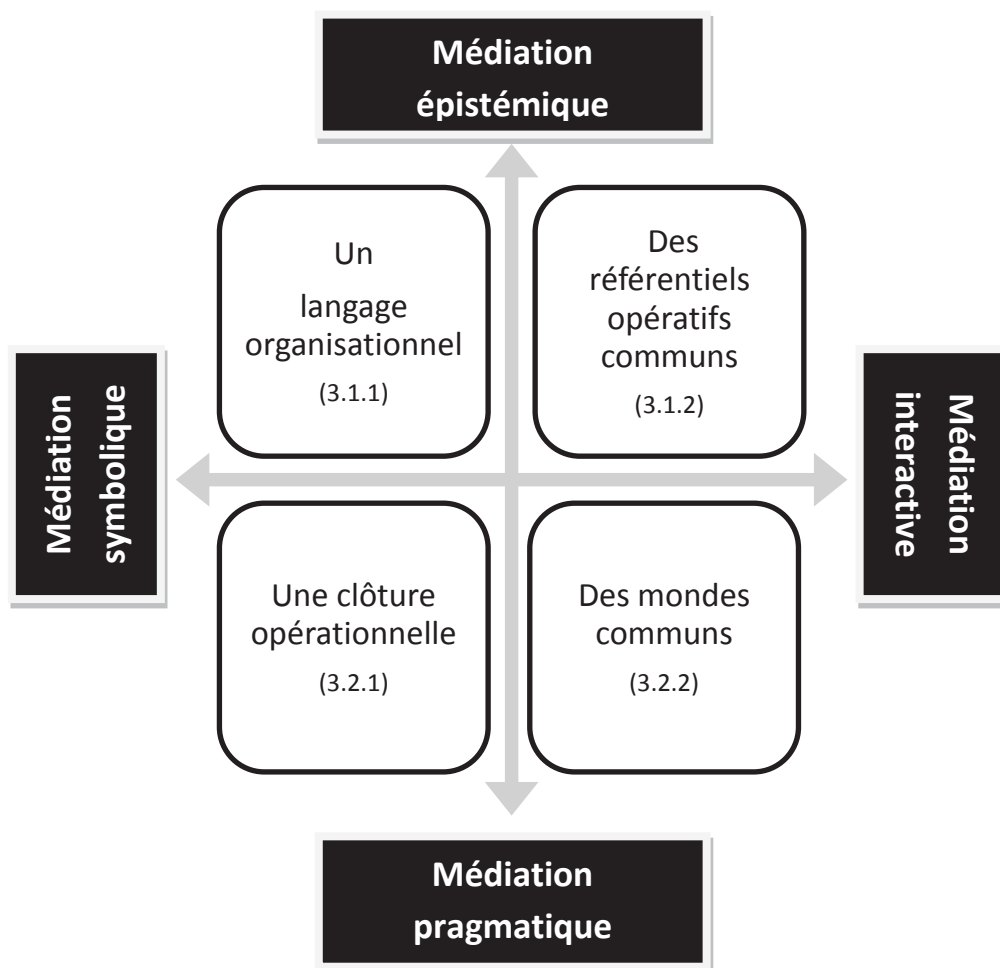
Médiation épistémique

Médiation symbolique

Médiation interactive

Un langage organisationnel
(3.1.1)

Des référentiels opératifs communs
(3.1.2)

Une clôture opérationnelle
(3.2.1)

Des mondes communs
(3.2.2)

Médiation pragmatique